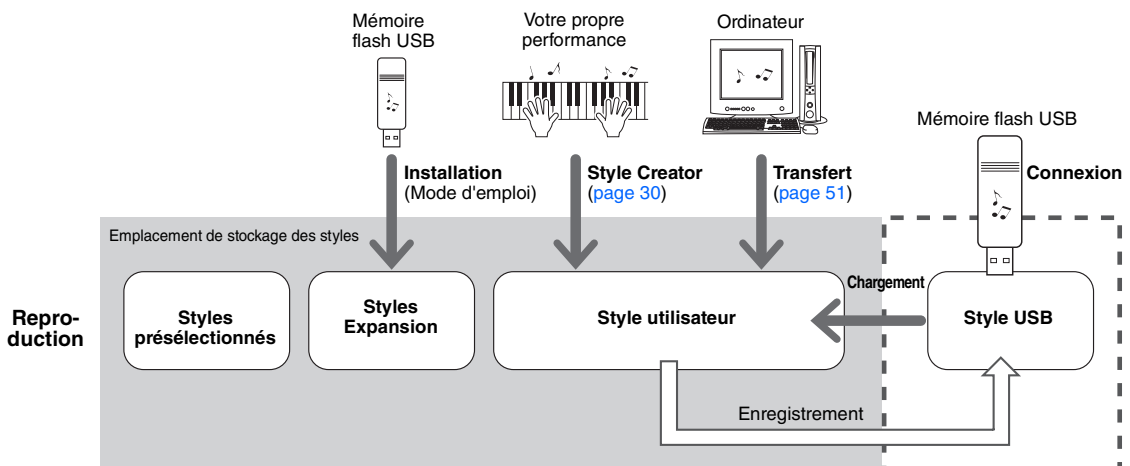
Mémoire flash USB

Votre propre performance

Ordinateur

Mémoire flash USB

Installation (Mode d'emploi)

Style Creator (page 30)

Transfert (page 51)

Connexion

Emplacement de stockage des styles

Chargement

Reproduction

Styles présélectionnés

Styles Expansion

Style utilisateur

Style USB

Enregistrement